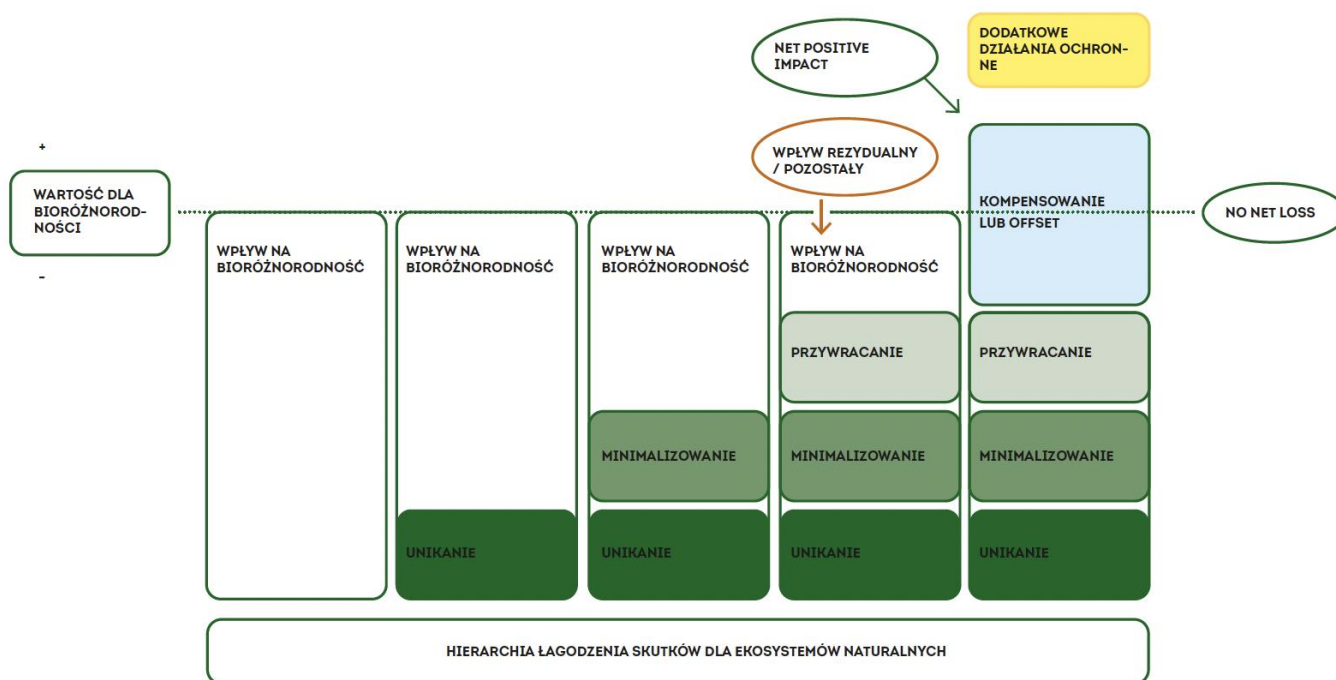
NET POSITIVE IMPACT

DODATKOWE DZIAŁANIA OCHRONNE

+

WARTOŚĆ DLA BIORÓŻNORODNOŚCI

-

WPŁYW REZYDUALNY / POZOSTAŁY

KOMPENSOWANIE LUB OFFSET

NO NET LOSS

WPŁYW NA BIORÓŻNORODNOŚĆ

WPŁYW NA BIORÓŻNORODNOŚĆ

UNIKANIE

WPŁYW NA BIORÓŻNORODNOŚĆ

MINIMALIZOWANIE

UNIKANIE

WPŁYW NA BIORÓŻNORODNOŚĆ

PRZYWRACANIE

MINIMALIZOWANIE

UNIKANIE

PRZYWRACANIE

MINIMALIZOWANIE

UNIKANIE

HIERARCHIA ŁAGODZENIA SKUTKÓW DLA EKOSYSTEMÓW NATURALNYCH